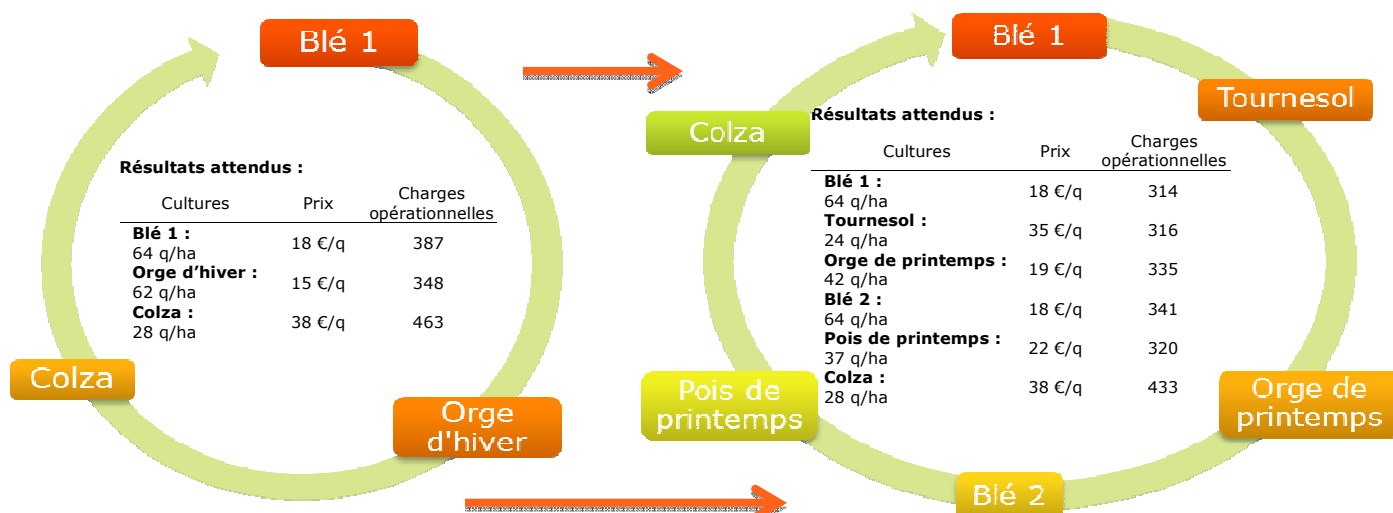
Blé 1

Résultats attendus :

| Cultures | Prix | Charges opérationnelles |
|---|---|---|
| **Blé 1 :** 64 q/ha | 18 €/q | 387 |
| **Orge d'hiver :** 62 q/ha | 15 €/q | 348 |
| **Colza :** 28 q/ha | 38 €/q | 463 |

Colza

Orge d'hiver

Blé 1

Tournesol

Colza

Résultats attendus :

| Cultures | Prix | Charges opérationnelles |
|---|---|---|
| **Blé 1 :** 64 q/ha | 18 €/q | 314 |
| **Tournesol :** 24 q/ha | 35 €/q | 316 |
| **Orge de printemps :** 42 q/ha | 19 €/q | 335 |
| **Blé 2 :** 64 q/ha | 18 €/q | 341 |
| **Pois de printemps :** 37 q/ha | 22 €/q | 320 |
| **Colza :** 28 q/ha | 38 €/q | 433 |

Pois de printemps

Orge de printemps

Blé 2